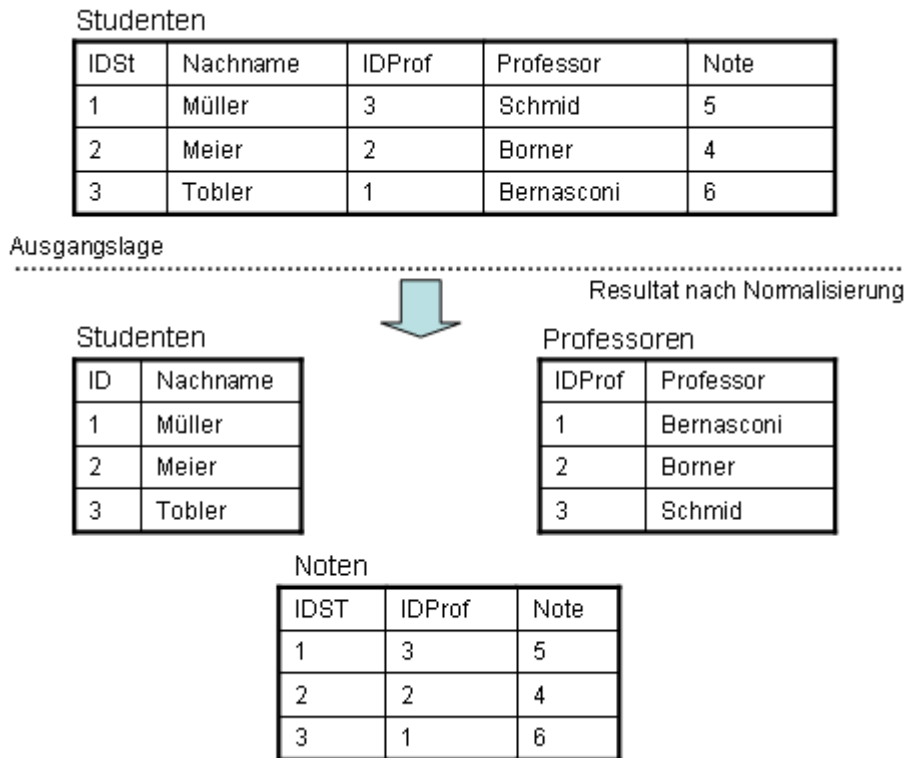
Studenten

| IDSt | Nachname | IDProf | Professor | Note |
|---|---|---|---|---|
| 1 | Müller | 3 | Schmid | 5 |
| 2 | Meier | 2 | Borner | 4 |
| 3 | Tobler | 1 | Bernasconi | 6 |

Ausgangslage

Resultat nach Normalisierung

Studenten

| ID | Nachname |
|---|---|
| 1 | Müller |
| 2 | Meier |
| 3 | Tobler |

Professoren

| IDProf | Professor |
|---|---|
| 1 | Bernasconi |
| 2 | Borner |
| 3 | Schmid |

Noten

| IDST | IDProf | Note |
|---|---|---|
| 1 | 3 | 5 |
| 2 | 2 | 4 |
| 3 | 1 | 6 |